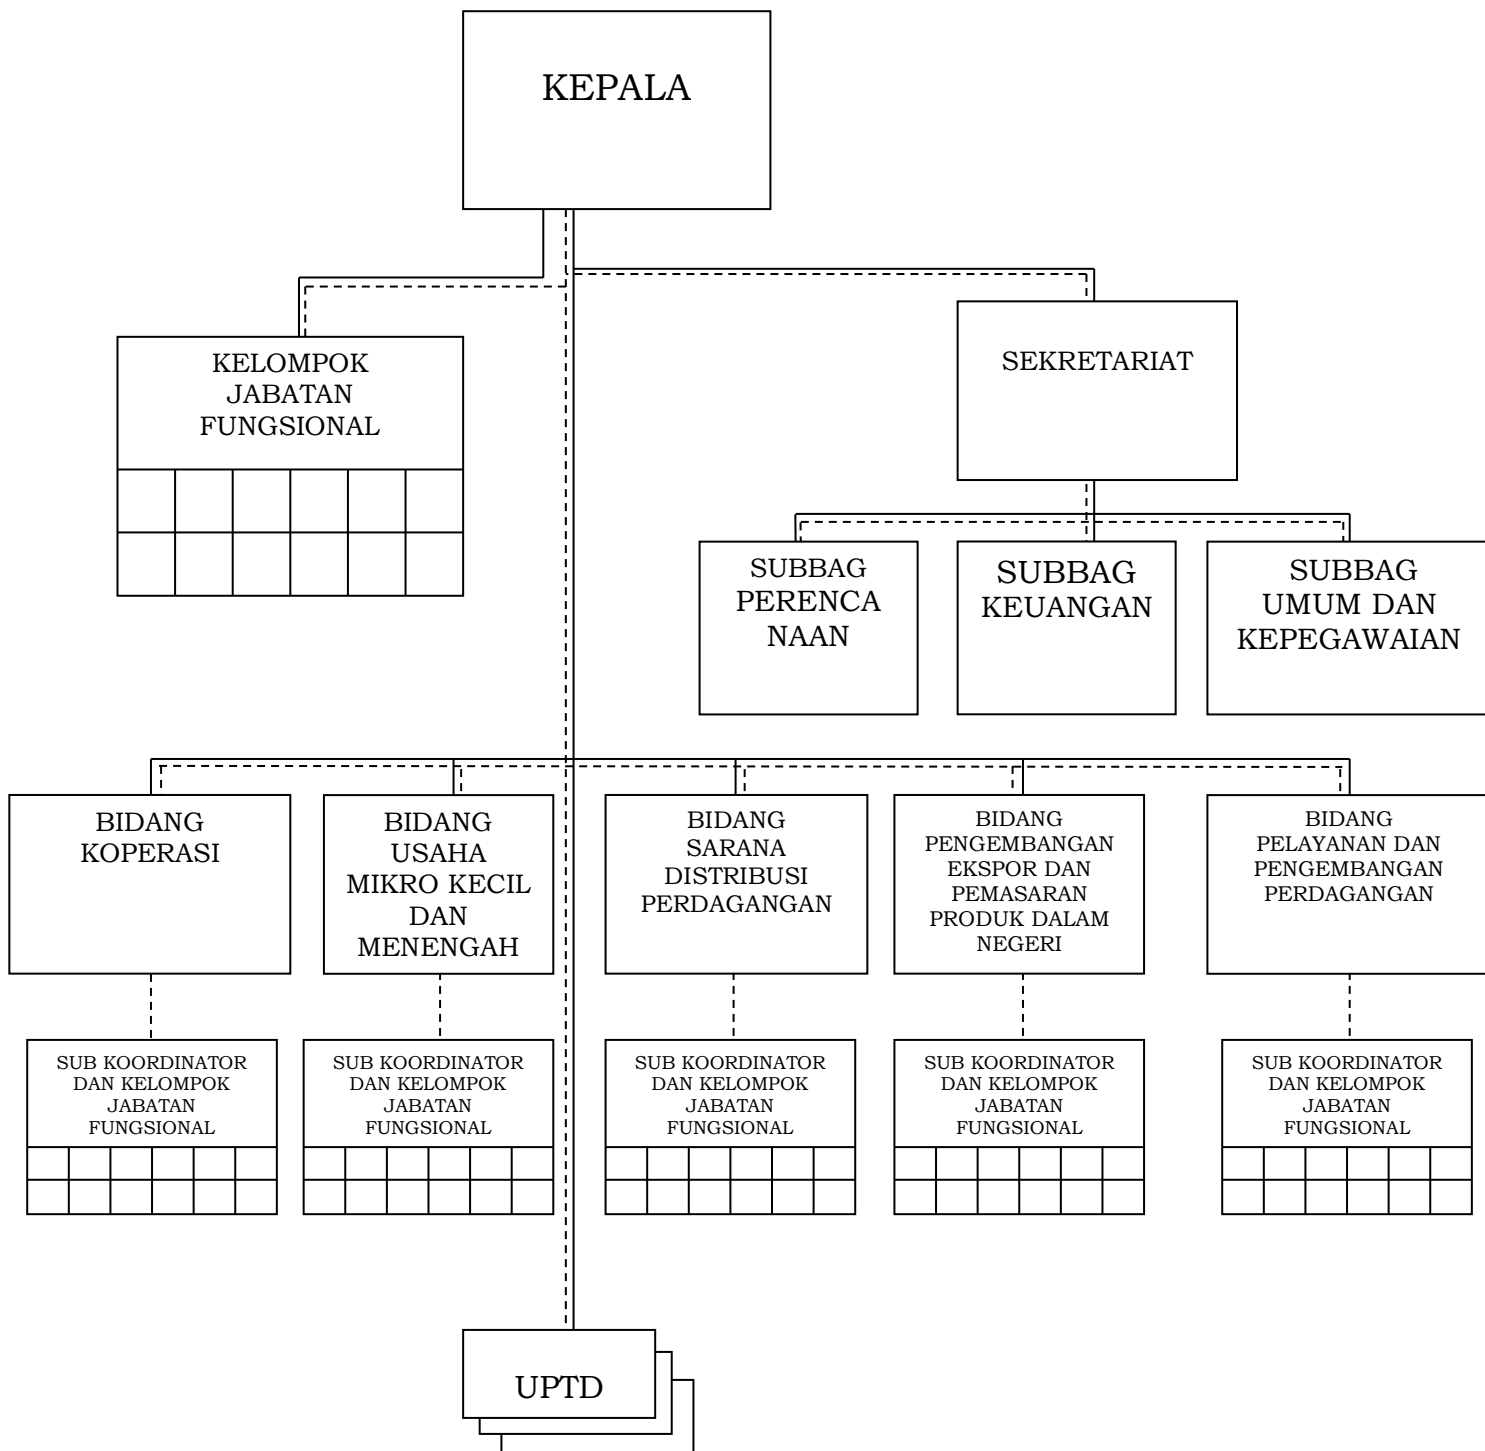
KEPALA

KELOMPOK JABATAN FUNGSIONAL

SEKRETARIAT

SUBBAG PERENCA NAAN

SUBBAG KEUANGAN

SUBBAG UMUM DAN KEPEGAWAIAN

BIDANG KOPERASI

BIDANG USAHA MIKRO KECIL DAN MENENGAH

BIDANG SARANA DISTRIBUSI PERDAGANGAN

BIDANG PENGEMBANGAN EKSPOR DAN PEMASARAN PRODUK DALAM NEGERI

BIDANG PELAYANAN DAN PENGEMBANGAN PERDAGANGAN

SUB KOORDINATOR DAN KELOMPOK JABATAN FUNGSIONAL

SUB KOORDINATOR DAN KELOMPOK JABATAN FUNGSIONAL

SUB KOORDINATOR DAN KELOMPOK JABATAN FUNGSIONAL

SUB KOORDINATOR DAN KELOMPOK JABATAN FUNGSIONAL

SUB KOORDINATOR DAN KELOMPOK JABATAN FUNGSIONAL

UPTD